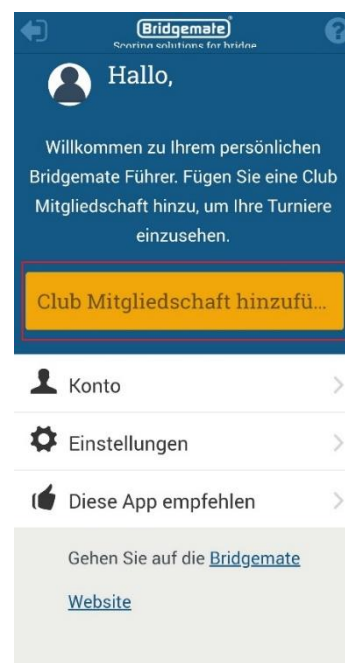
Bridgemate®
Scoring solutions for bridge

Hallo,

Willkommen zu Ihrem persönlichen Bridgemate Führer. Fügen Sie eine Club Mitgliedschaft hinzu, um Ihre Turniere einzusehen.

Club Mitgliedschaft hinzufü...

Konto

Einstellungen

Diese App empfehlen

Gehen Sie auf die Bridgemate Website